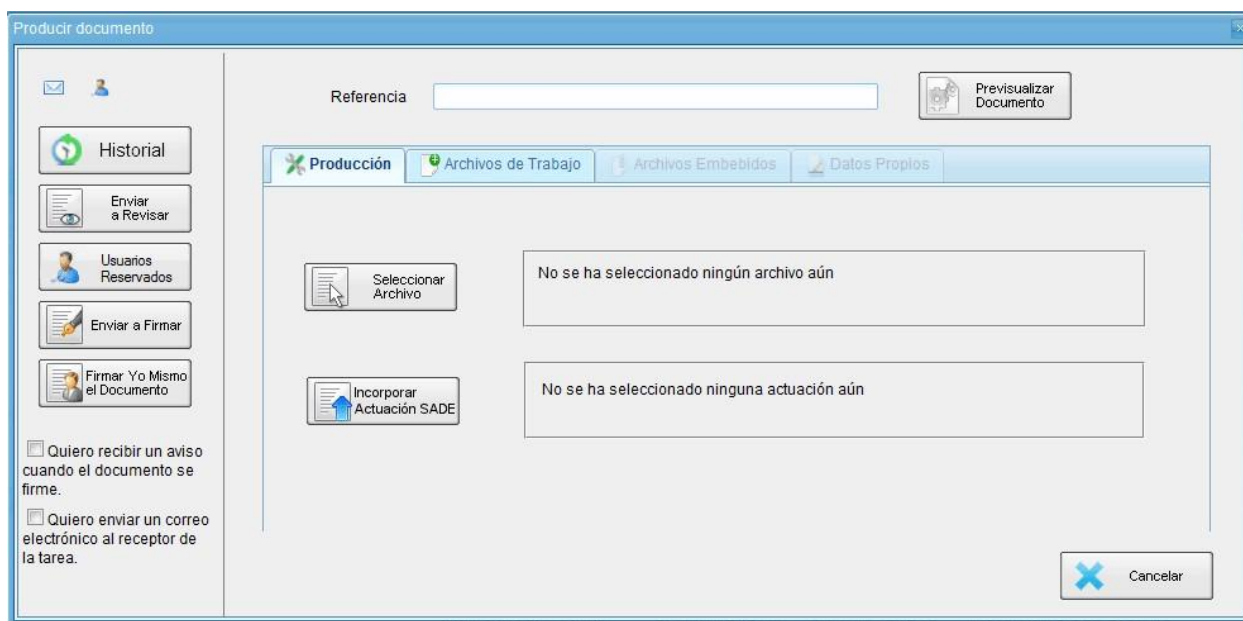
Producir documento

Historial

Enviar a Revisar

Usuarios Reservados

Enviar a Firmar

Firmar Yo Mismo el Documento

Quiero recibir un aviso cuando el documento se firme.

Quiero enviar un correo electrónico al receptor de la tarea.

Referencia

Previsualizar Documento

Producción | Archivos de Trabajo | Archivos Embebidos | Datos Propios

Seleccionar Archivo

No se ha seleccionado ningún archivo aún

Incorporar Actuación SADE

No se ha seleccionado ninguna actuación aún

Cancelar